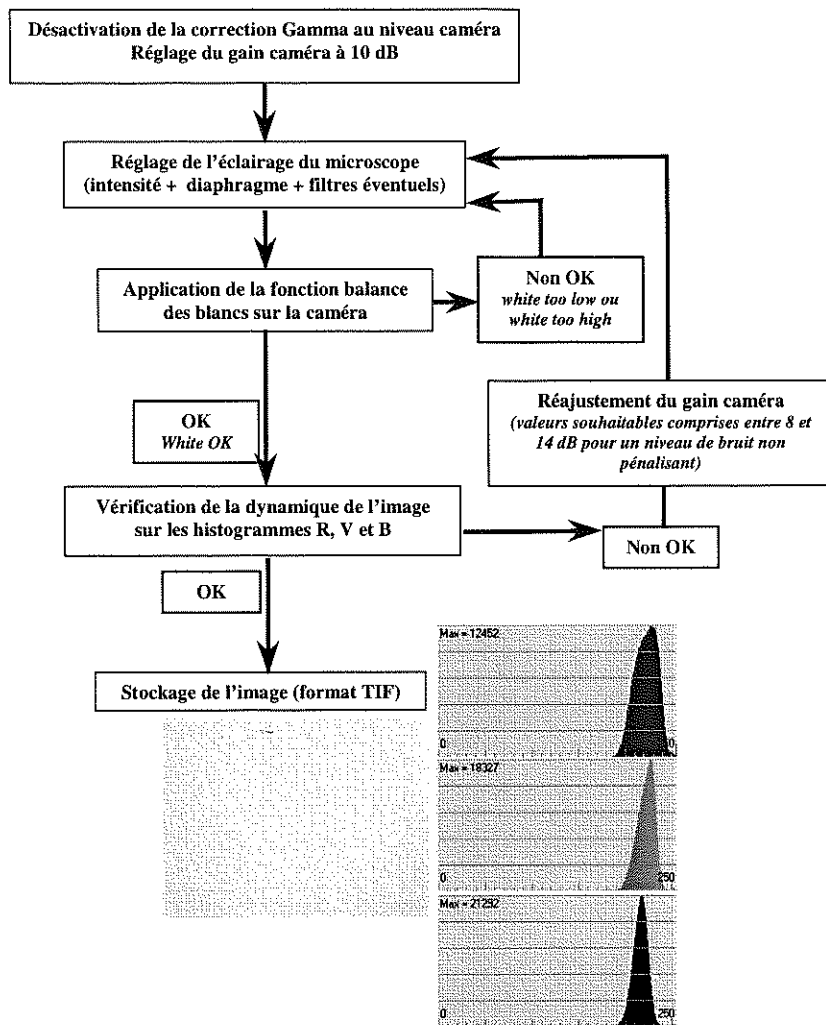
Désactivation de la correction Gamma au niveau caméra
Réglage du gain caméra à 10 dB

Réglage de l'éclairage du microscope
(intensité + diaphragme + filtres éventuels)

Application de la fonction balance des blancs sur la caméra

Non OK
*white too low ou white too high*

Réajustement du gain caméra
*(valeurs souhaitables comprises entre 8 et 14 dB pour un niveau de bruit non pénalisant)*

OK
*White OK*

Vérification de la dynamique de l'image sur les histogrammes R, V et B

Non OK

OK

Stockage de l'image (format TIF)

Max = 12452
0
Max = 18327
0
250
Max = 21292
0
250